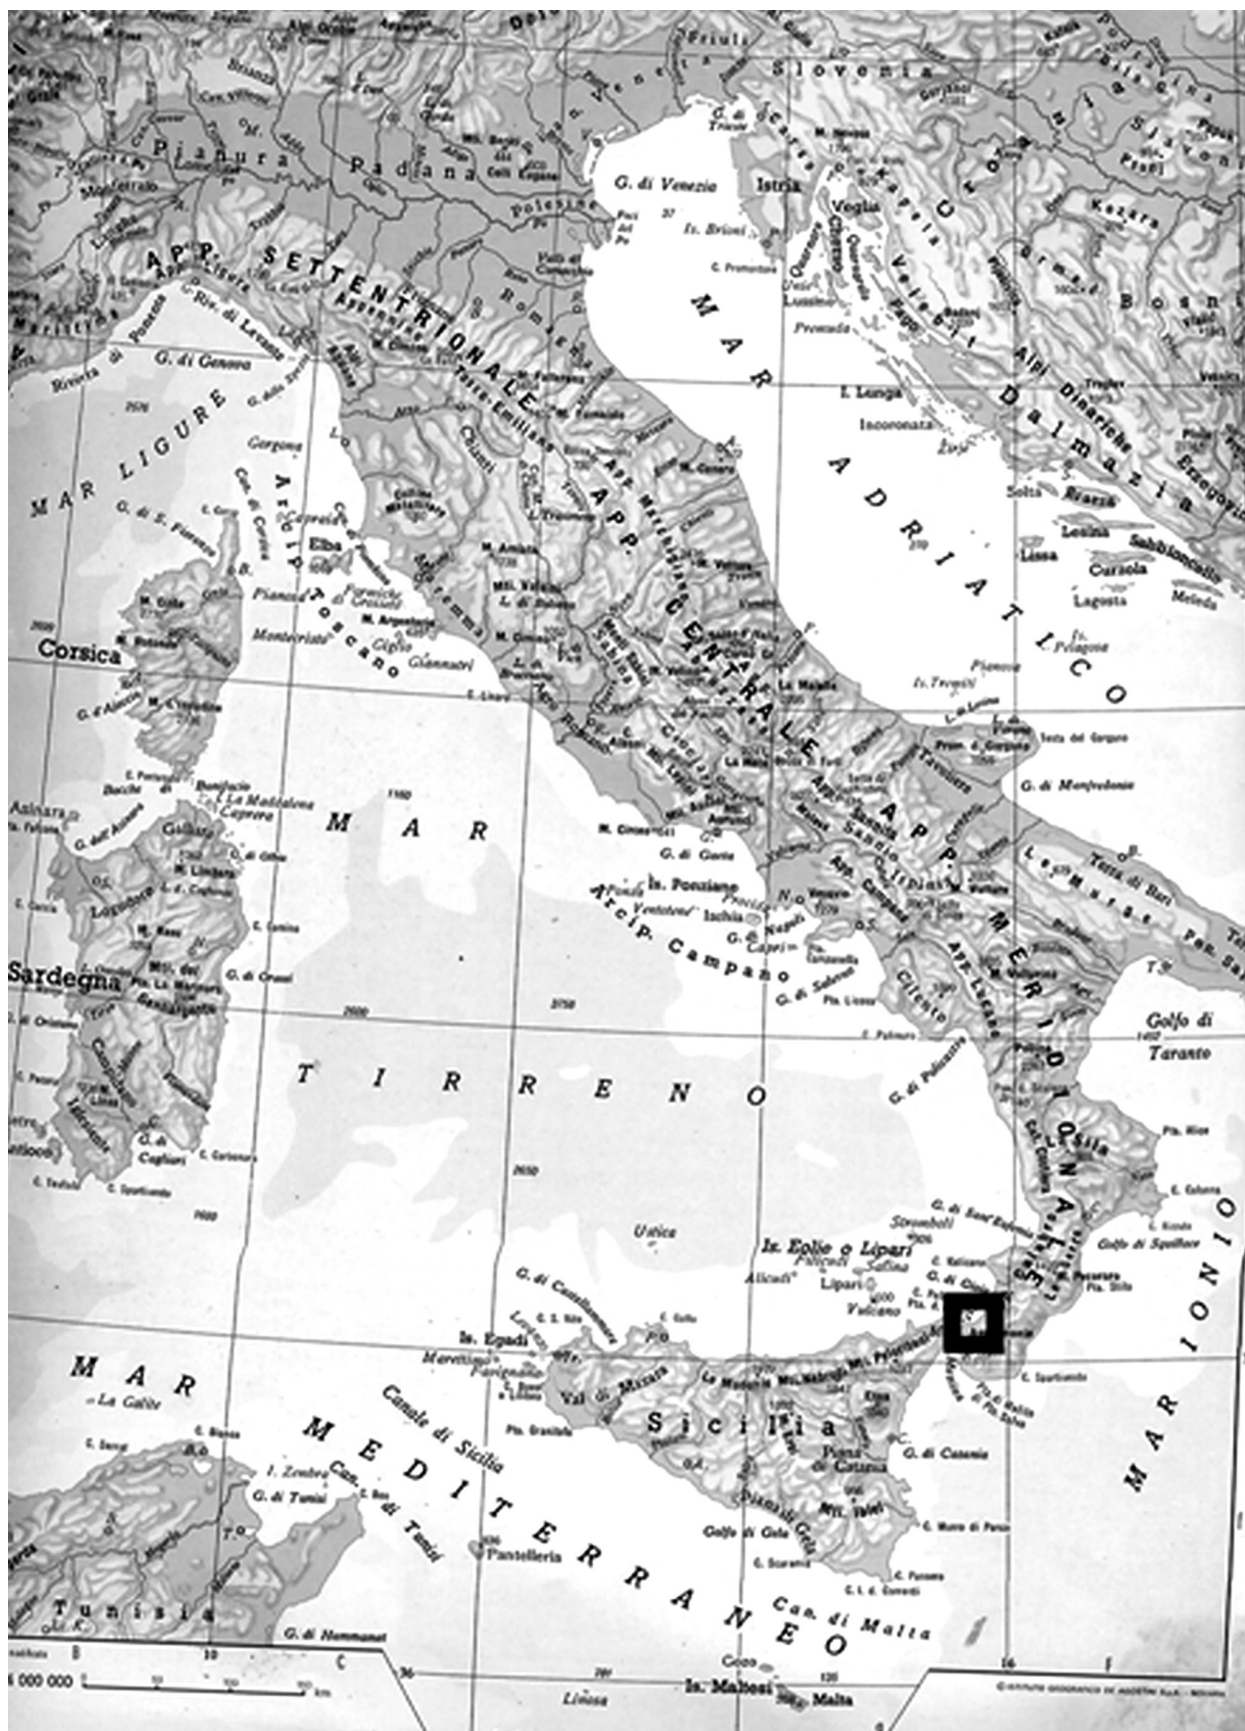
Slovenia

Pianura Padana

G. di Venezia

Istria

Polesine

APP. SETTENTRIONALE

G. di Genova

MAR LIGURE

Corsica

Elba

Arcip. Toscano

MAR ADRIATICO

Dalmazia

Alpi Dinariche

APP. CENTRALE

APP. MERIDIONALE

MAR

Sardegna

TIRRENO

G. di Gaeta

Is. Ponziane

Ischia

Arcip. Campano

G. di Napoli

Capri

G. di Salerno

Golfo di Taranto

G. di Manfredonia

Is. Tremiti

Is. Eolie o Lipari

Stromboli

Lipari

Vulcano

Ustica

Is. Egadi

Sicilia

Val di Mazara

Canale di Sicilia

MAR MEDITERRANEO

Pantelleria

Can. di Malta

Malta

Is. Maltesi

Linosa

Tunisia

G. di Tunisi

G. di Hammamet

MAR IONIO

Golfo di Squillace

G. di Catania

Golfo di Gela

Asinara

G. di Cagliari

Gargano

Cilento

La Galite

Lussino

Veglia

I. Lunga

Incoronata

Lissa

Curzola

Lagosta

Meleda

Lesina

Sabbioncello

Pianosa

Montecristo

Giglio

Giannutri

Capraia

Gorgona

G. di Policastro

G. di Castellammare

Etna

Piana di Catania

Mti. Nebrodi

Mti. Peloritani

Mti. Iblei

La Maddalena

Caprera

Logudoro

G. di Orosei

G. d'Asinara

M. Amiata

Maremma

Sabina

Tavoliere

Le Murge

Terra di Bari

Sila

Aspromonte

Gozo

Lampedusa

Capo Bon

I. Zembra

Marettimo

Favignana

Levanzo

Alicudi

Filicudi

Salina

Panarea

Ventotene

Ponza

Procida

Tirso

Gennargentu